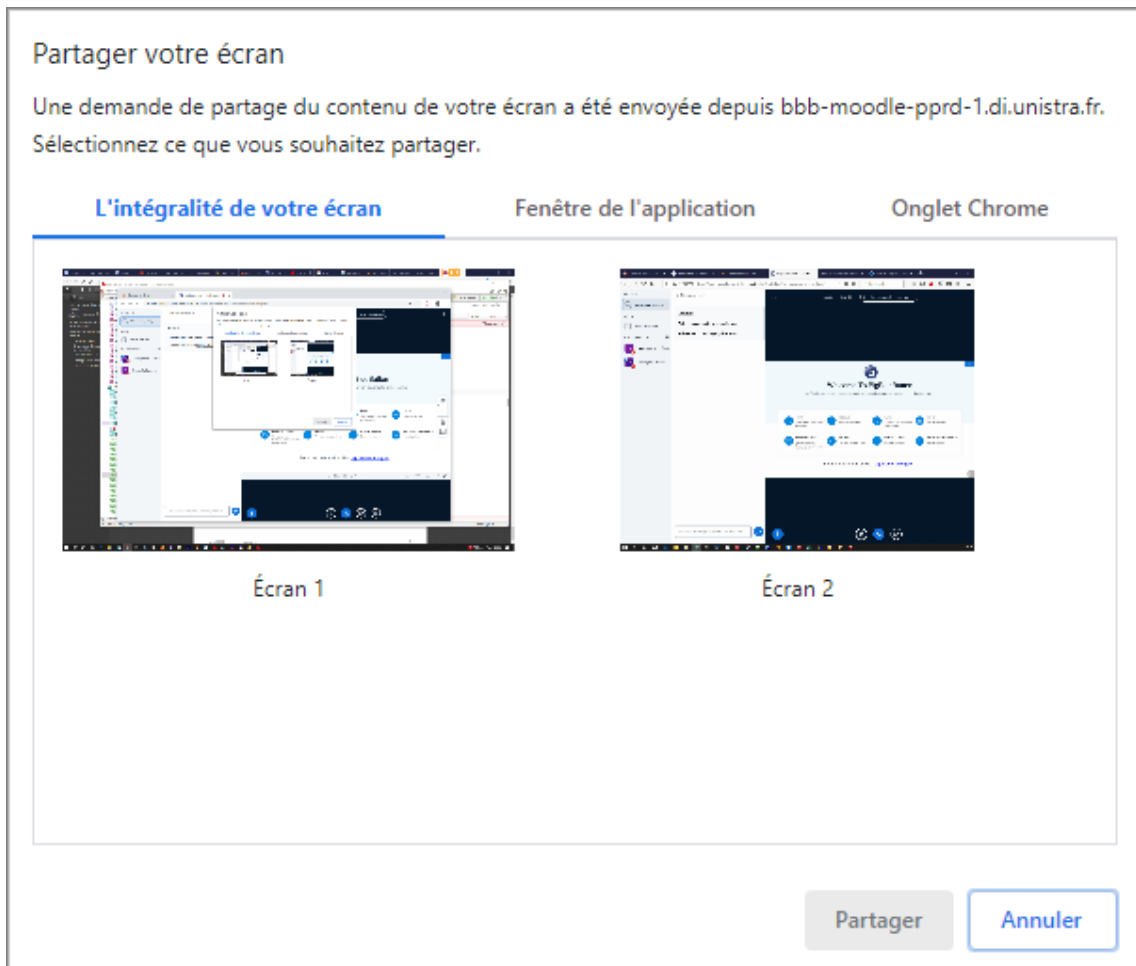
Partager votre écran

Une demande de partage du contenu de votre écran a été envoyée depuis bbb-moodle-pprd-1.di.unistra.fr. Sélectionnez ce que vous souhaitez partager.

L'intégralité de votre écran | Fenêtre de l'application | Onglet Chrome

Écran 1

Écran 2

Partager | Annuler